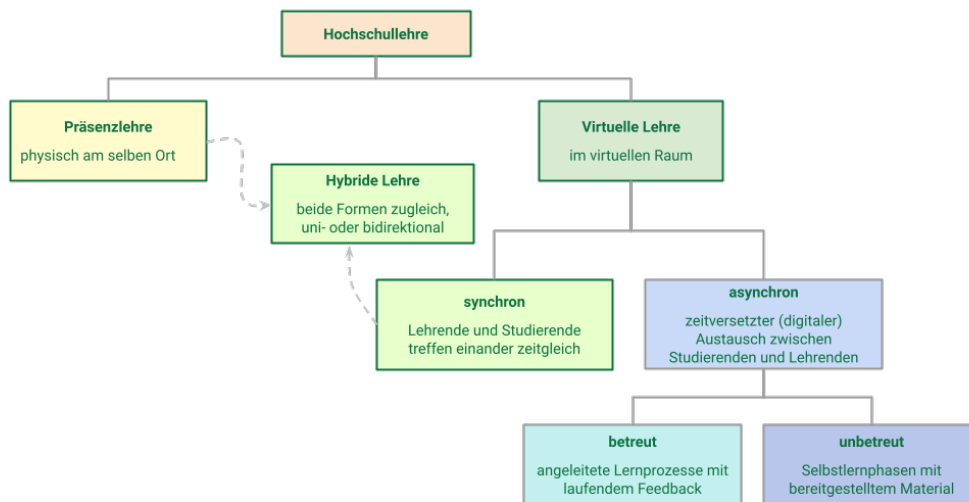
Hochschullehre

Präsenzlehre
physisch am selben Ort

Hybride Lehre
beide Formen zugleich, uni- oder bidirektional

Virtuelle Lehre
im virtuellen Raum

synchron
Lehrende und Studierende treffen einander zeitgleich

asynchron
zeitversetzter (digitaler) Austausch zwischen Studierenden und Lehrenden

betreut
angeleitete Lernprozesse mit laufendem Feedback

unbetreut
Selbstlernphasen mit bereitgestelltem Material